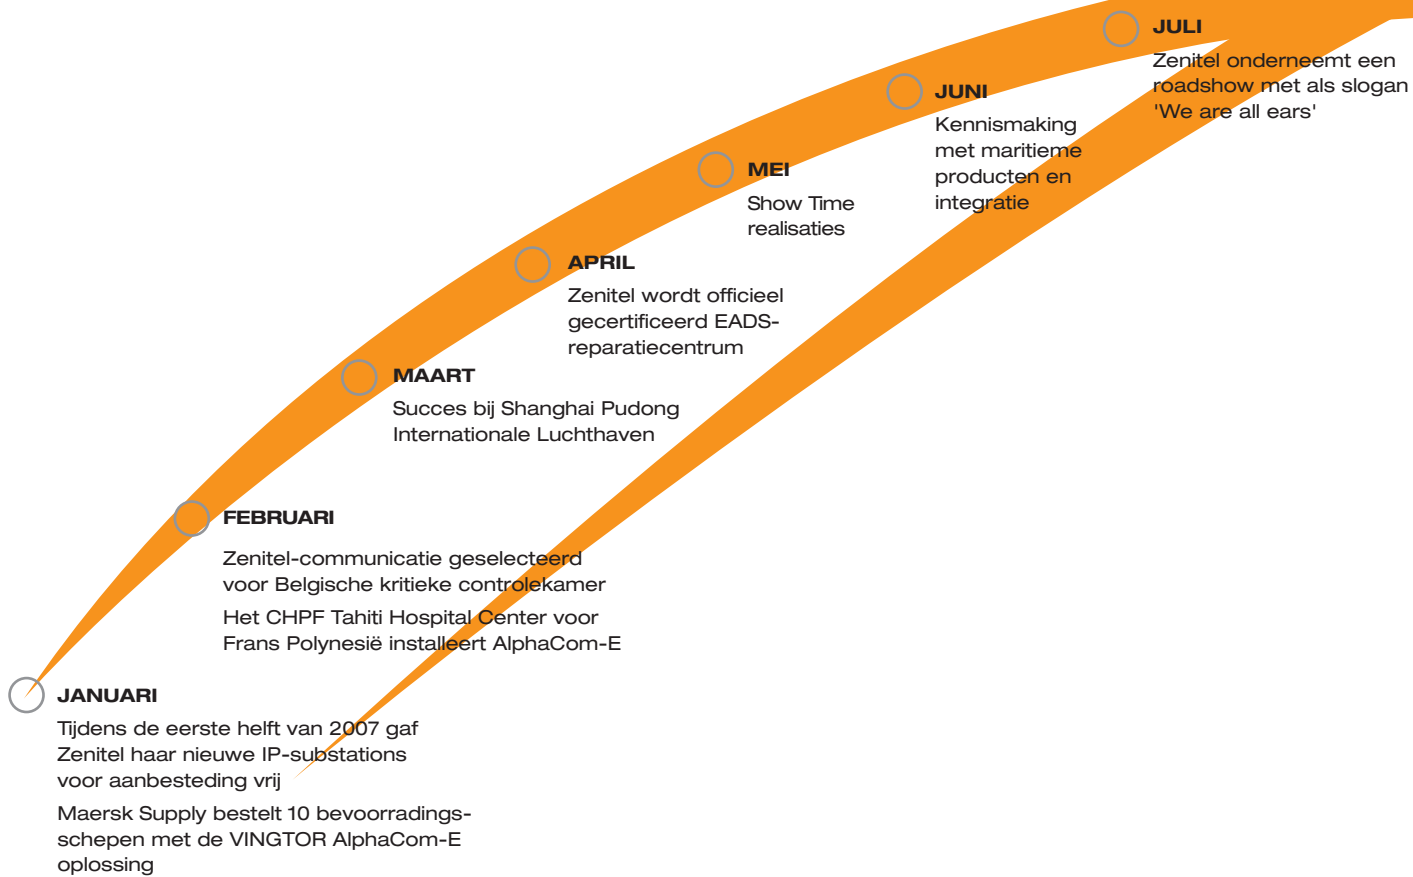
JULI
Zenitel onderneemt een roadshow met als slogan 'We are all ears'

JUNI
Kennismaking met maritieme producten en integratie

MEI
Show Time realisaties

APRIL
Zenitel wordt officieel gecertificeerd EADS-reparatiecentrum

MAART
Succes bij Shanghai Pudong Internationale Luchthaven

FEBRUARI
Zenitel-communicatie geselecteerd voor Belgische kritieke controlekamer

Het CHPF Tahiti Hospital Center voor Frans Polynesië installeert AlphaCom-E

JANUARI
Tijdens de eerste helft van 2007 gaf Zenitel haar nieuwe IP-substations voor aanbesteding vrij

Maersk Supply bestelt 10 bevoorradingsschepen met de VINGTOR AlphaCom-E oplossing